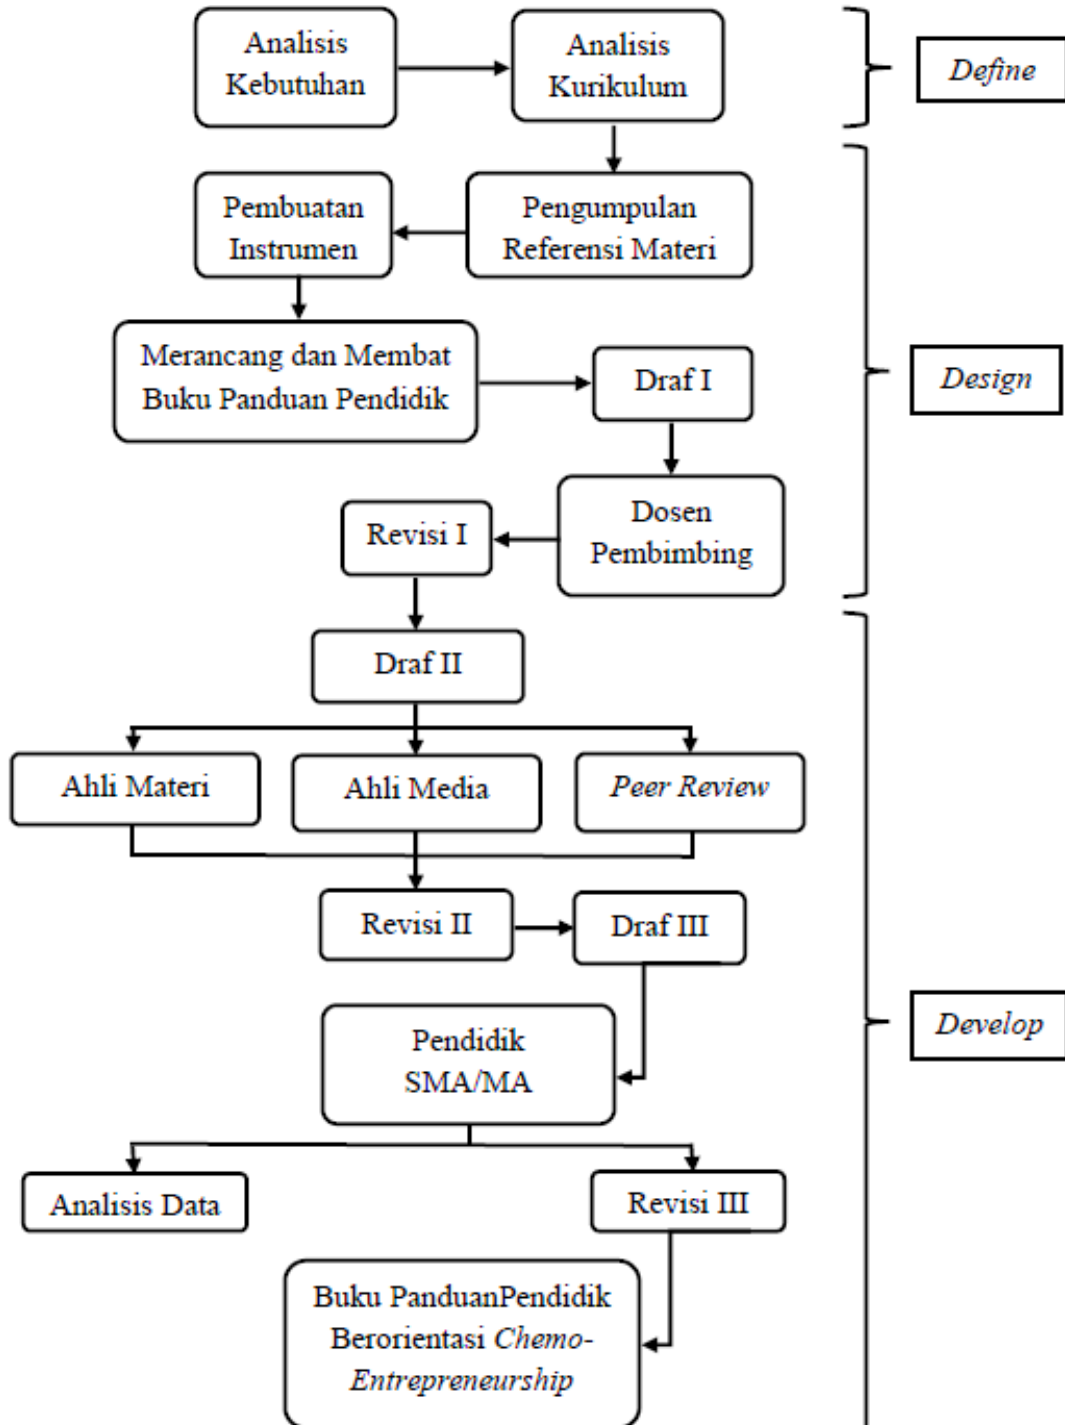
Analisis Kebutuhan

Analisis Kurikulum

Define

Pembuatan Instrumen

Pengumpulan Referensi Materi

Merancang dan Membat Buku Panduan Pendidik

Draf I

Design

Revisi I

Dosen Pembimbing

Draf II

Ahli Materi

Ahli Media

Peer Review

Revisi II

Draf III

Pendidik SMA/MA

Develop

Analisis Data

Revisi III

Buku PanduanPendidik Berorientasi Chemo-Entrepreneurship